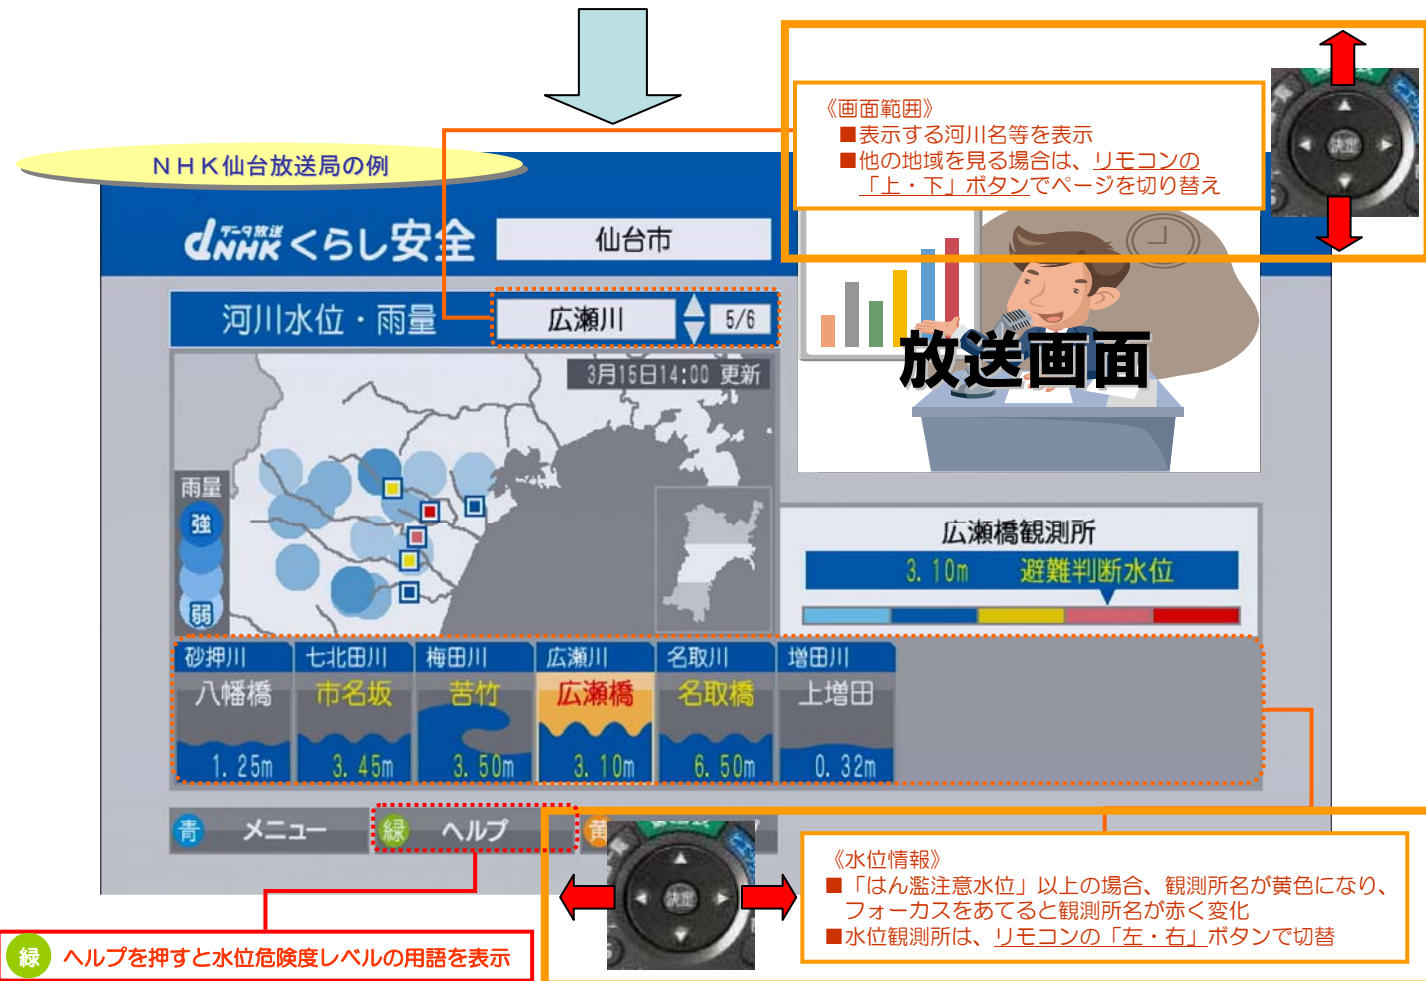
ＮＨＫ仙台放送局の例

データ放送 NHK くらし安全

仙台市

《画面範囲》
■表示する河川名等を表示
■他の地域を見る場合は、リモコンの「上・下」ボタンでページを切り替え

決定

河川水位・雨量

広瀬川

5/6

3月15日14:00 更新

放送画面

雨量
強
弱

広瀬橋観測所

3. 10m 避難判断水位

| 砂押川 | 七北田川 | 梅田川 | 広瀬川 | 名取川 | 増田川 |
|---|---|---|---|---|---|
| 八幡橋 | 市名坂 | 苦竹 | 広瀬橋 | 名取橋 | 上増田 |
| 1. 25m | 3. 45m | 3. 50m | 3. 10m | 6. 50m | 0. 32m |

青 メニュー
緑 ヘルプ
黄

決定

《水位情報》
■「はん濫注意水位」以上の場合、観測所名が黄色になり、フォーカスをあてると観測所名が赤く変化
■水位観測所は、リモコンの「左・右」ボタンで切替

緑 ヘルプを押すと水位危険度レベルの用語を表示